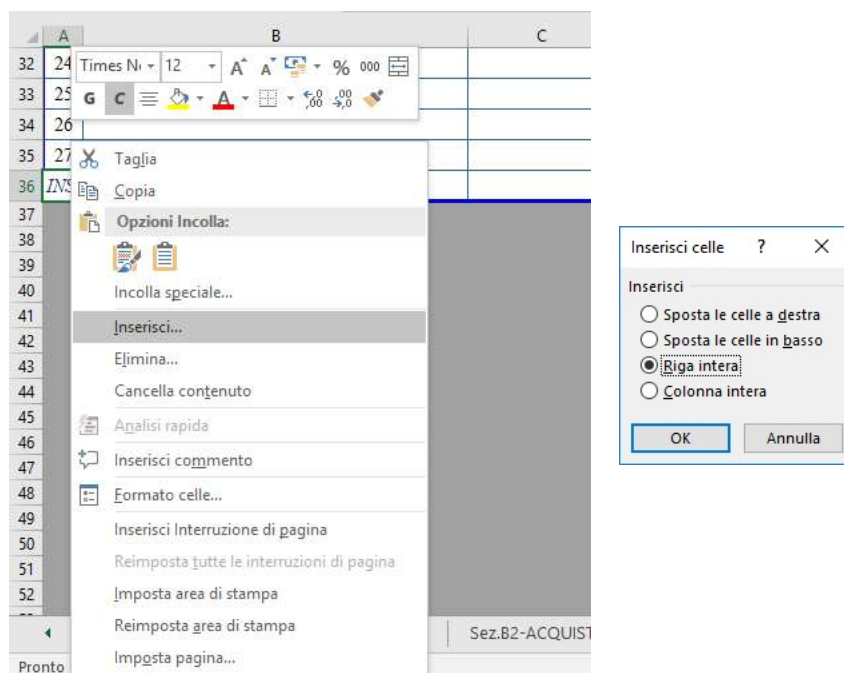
A B C

32 24 Times N 12 A A % 000

33 25 G C A

34 26

35 27 Taglia

36 INS Copia

37 Opzioni Incolla:

38

39

40 Incolla speciale...

41 Inserisci...

42 Elimina...

43 Cancella contenuto

44

45 Analisi rapida

46 Inserisci commento

47 Formato celle...

48 Inserisci Interruzione di pagina

49 Reimposta tutte le interruzioni di pagina

50 Imposta area di stampa

51 Reimposta area di stampa

52 Imposta pagina...

Sez.B2-ACQUIST

Pronto

Inserisci celle ? X

Inserisci

Sposta le celle a destra

Sposta le celle in basso

Riga intera

Colonna intera

OK Annulla